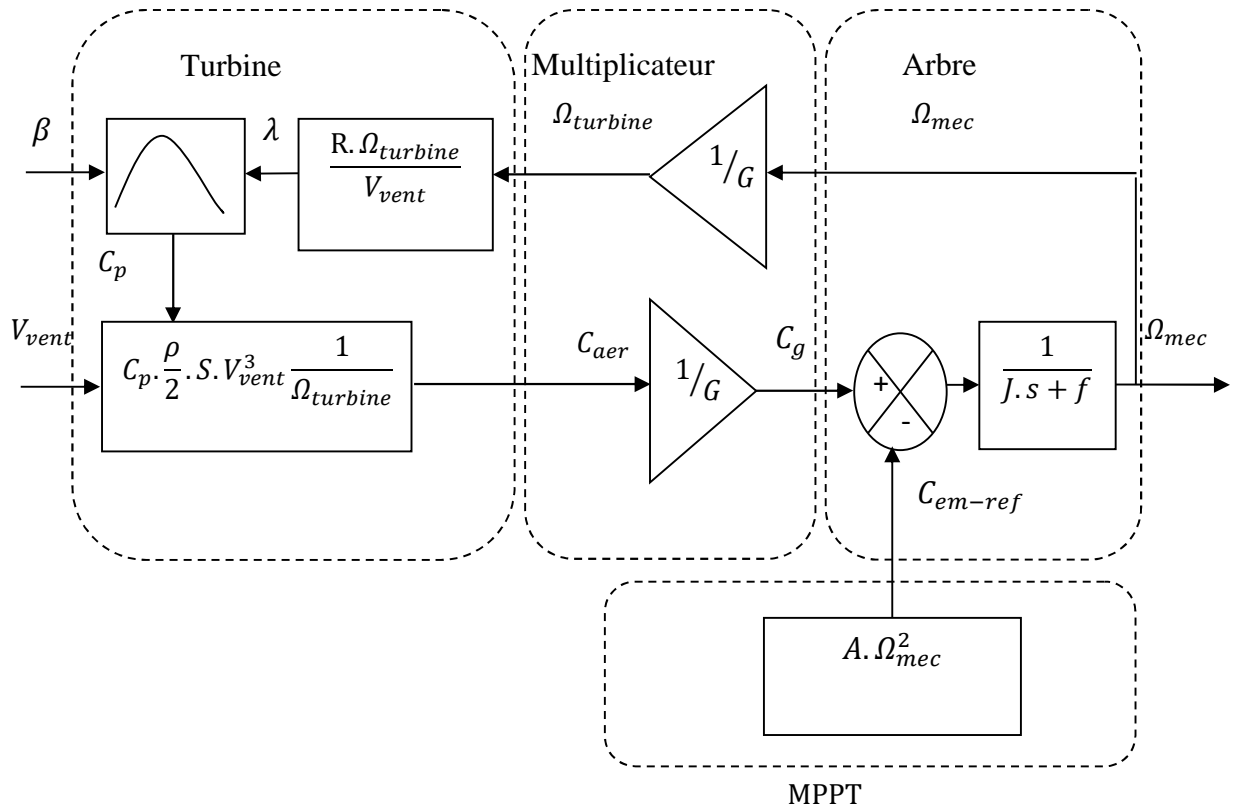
Turbine

Multiplicateur

Arbre

$\beta$

$\lambda$

$\frac{R.\Omega_{turbine}}{V_{vent}}$

$\Omega_{turbine}$

$^1/_G$

$\Omega_{mec}$

$C_p$

$V_{vent}$

$C_p.\frac{\rho}{2}.S.V_{vent}^3\frac{1}{\Omega_{turbine}}$

$C_{aer}$

$^1/_G$

$C_g$

+

-

$\frac{1}{J.s+f}$

$\Omega_{mec}$

$C_{em-ref}$

$A.\Omega_{mec}^2$

MPPT